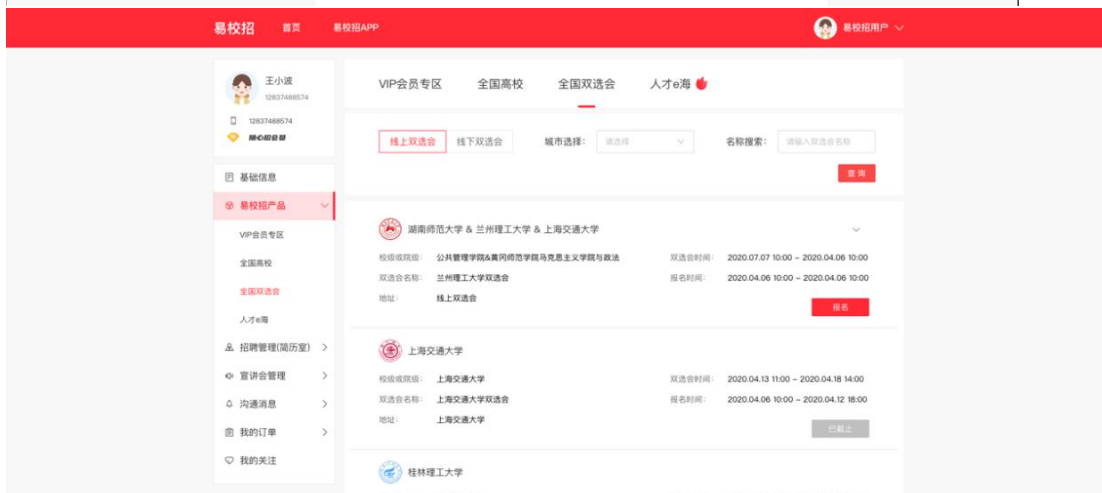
易校招 首页 易校招APP

易校招用户

王小波
12837488574

12837488574
核心招会员

基础信息

易校招产品

VIP会员专区

全国高校

全国双选会

人才e海

招聘管理(简历室)

宣讲会管理

沟通消息

我的订单

我的关注

VIP会员专区 全国高校 全国双选会 人才e海

线上双选会 线下双选会 城市选择： 请选择 名称搜索： 请输入双选会名称

查询

湖南师范大学 & 兰州理工大学 & 上海交通大学

校级或院级： 公共管理学院&黄冈师范学院马克思主义学院与政法
双选会名称： 兰州理工大学双选会
地址： 线上双选会
双选会时间： 2020.07.07 10:00 ~ 2020.04.06 10:00
报名时间： 2020.04.06 10:00 ~ 2020.04.06 10:00

报名

上海交通大学

校级或院级： 上海交通大学
双选会名称： 上海交通大学双选会
地址： 上海交通大学
双选会时间： 2020.04.13 11:00 ~ 2020.04.18 14:00
报名时间： 2020.04.06 10:00 ~ 2020.04.12 18:00

已截止

桂林理工大学